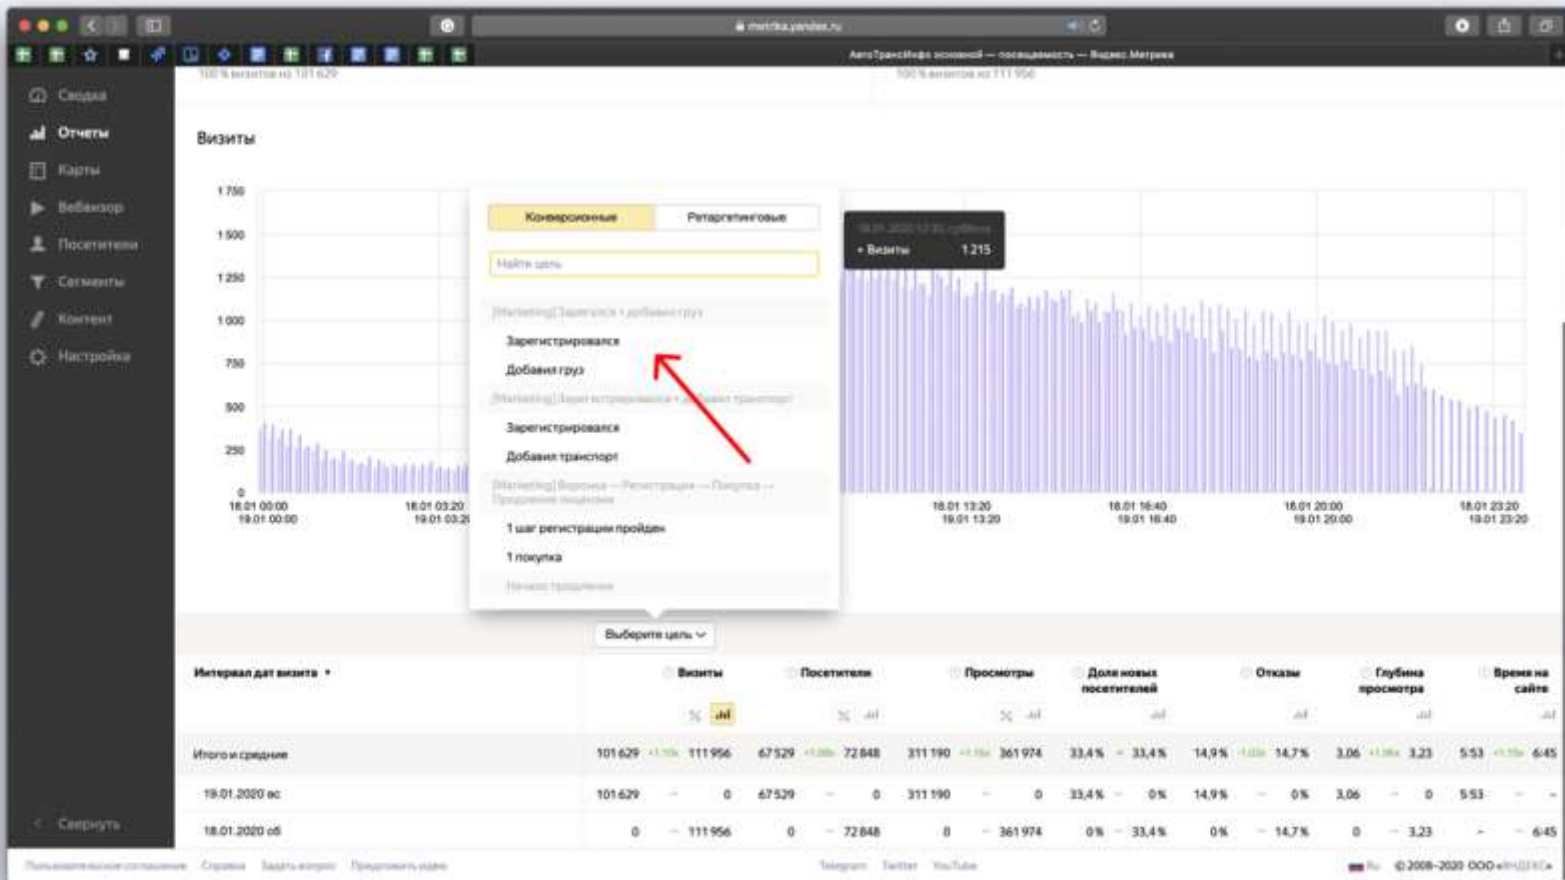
metrika.yandex.ru

АвтоТрансИнфо основной — посещаемость — Яндекс.Метрика

100 % визитов из 101 629

100 % визитов из 111 956

Сводка
Отчеты
Карты
Вебвизор
Посетители
Сегменты
Контент
Настройка

Визиты

1 750
1 500
1 250
1 000
750
500
250
0

Конверсионные
Ретаргетинговые

Найти цель

[Marketing] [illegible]

Зарегистрировался

Добавил груз

[Marketing] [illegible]

Зарегистрировался

Добавил транспорт

[Marketing] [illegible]

1 шаг регистрации пройден

1 покупка

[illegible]

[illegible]
• Визиты 1 215

18.01 00:00
19.01 00:00
18.01 03:20
19.01 03:2
18.01 13:20
19.01 13:20
18.01 16:40
19.01 16:40
18.01 20:00
19.01 20:00
18.01 23:20
19.01 23:20

Выберите цель

| Интервал дат визита | Визиты | Посетители | Просмотры | Доля новых посетителей | Отказы | Глубина просмотра | Время на сайте |
|---|---|---|---|---|---|---|---|
| Итого и средние | 101 629 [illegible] 111 956 | 67 529 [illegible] 72 848 | 311 190 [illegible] 361 974 | 33,4 % – 33,4 % | 14,9 % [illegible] 14,7 % | 3,06 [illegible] 3,23 | 5:53 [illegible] 6:45 |
| 19.01.2020 вс | 101 629 – 0 | 67 529 – 0 | 311 190 – 0 | 33,4 % – 0 % | 14,9 % – 0 % | 3,06 – 0 | 5:53 – – |
| 18.01.2020 сб | 0 – 111 956 | 0 – 72 848 | 0 – 361 974 | 0 % – 33,4 % | 0 % – 14,7 % | 0 – 3,23 | – – 6:45 |

Свернуть

Пользовательское соглашение Справка Задать вопрос Предложить идею
Telegram Twitter YouTube
Ru © 2008–2020 ООО «ЯНДЕКС»